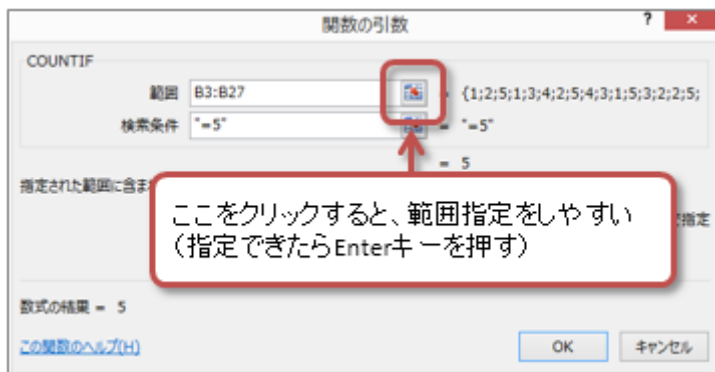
関数の引数

?

COUNTIF

範囲 B3:B27

= {1;2;5;1;3;4;2;5;4;3;1;5;3;2;2;5;

検索条件 "=5"

= "=5"

= 5

指定された範囲に含ま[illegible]

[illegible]指定

ここをクリックすると、範囲指定をしやすい
(指定できたらEnterキーを押す)

数式の結果 = 5

この関数のヘルプ(H)

OK

キャンセル